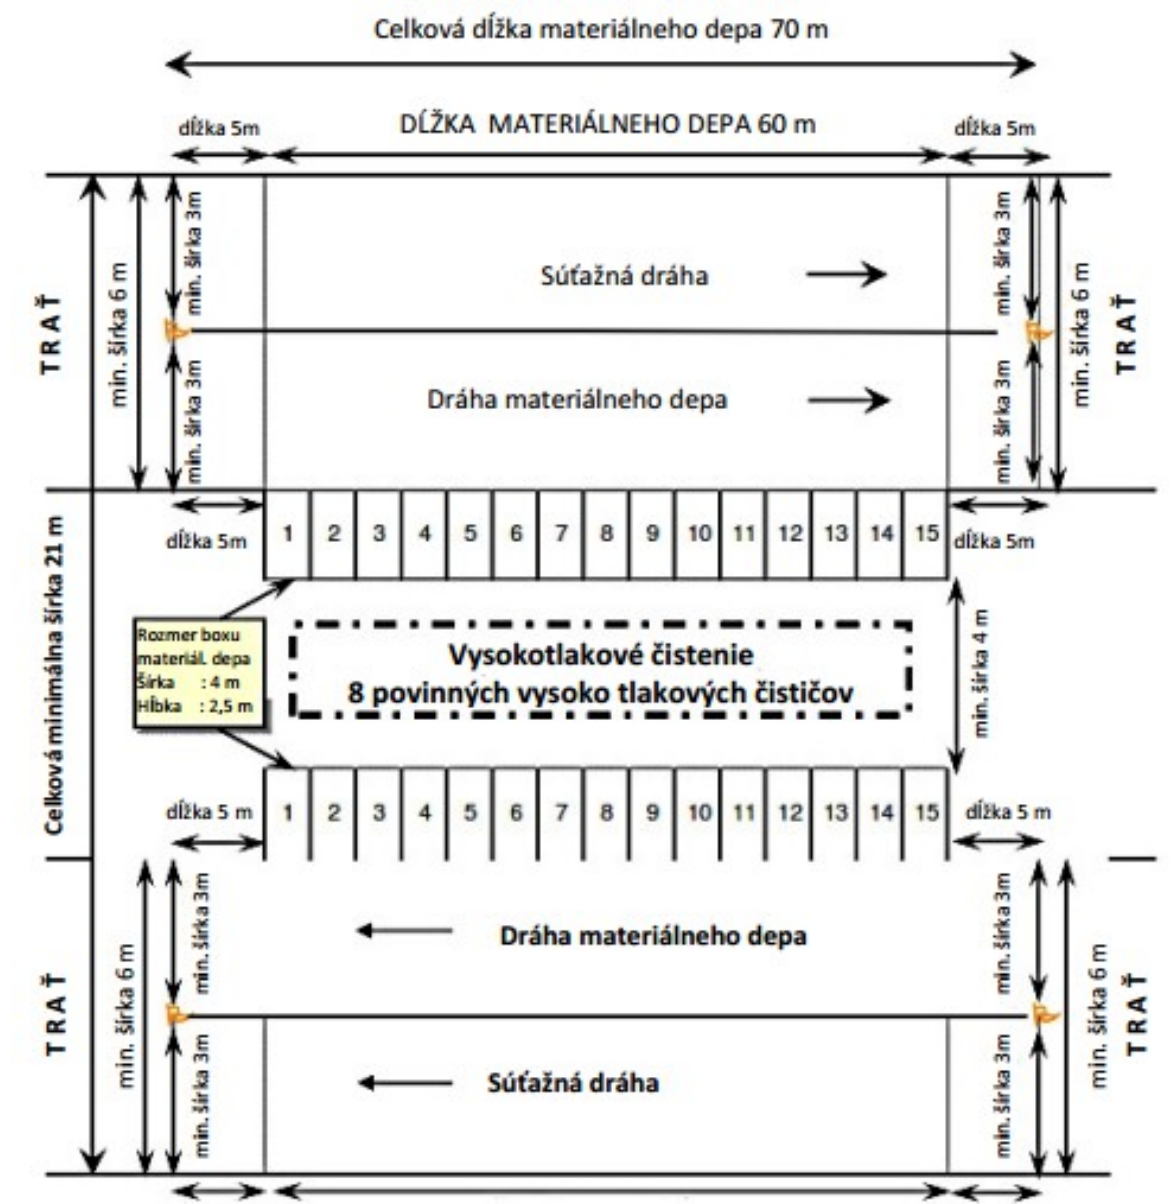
Celková dĺžka materiálneho depa 70 m

dĺžka 5m

DĹŽKA MATERIÁLNEHO DEPA 60 m

dĺžka 5m

TRAŤ

min. šírka 6 m

min. šírka 3m

Súťažná dráha

min. šírka 3m

Dráha materiálneho depa

min. šírka 3m

min. šírka 3m

min. šírka 6 m

TRAŤ

Celková minimálna šírka 21 m

dĺžka 5m

| 1 | 2 | 3 | 4 | 5 | 6 | 7 | 8 | 9 | 10 | 11 | 12 | 13 | 14 | 15 |
|---|---|---|---|---|---|---|---|---|---|---|---|---|---|---|

dĺžka 5m

Rozmer boxu materiál. depa
Šírka : 4 m
Hĺbka : 2,5 m

Vysokotlakové čistenie
8 povinných vysoko tlakových čističov

min. šírka 4 m

dĺžka 5 m

| 1 | 2 | 3 | 4 | 5 | 6 | 7 | 8 | 9 | 10 | 11 | 12 | 13 | 14 | 15 |
|---|---|---|---|---|---|---|---|---|---|---|---|---|---|---|

dĺžka 5 m

TRAŤ

min. šírka 6 m

min. šírka 3m

Dráha materiálneho depa

min. šírka 3m

Súťažná dráha

min. šírka 3m

min. šírka 3m

min. šírka 6 m

TRAŤ